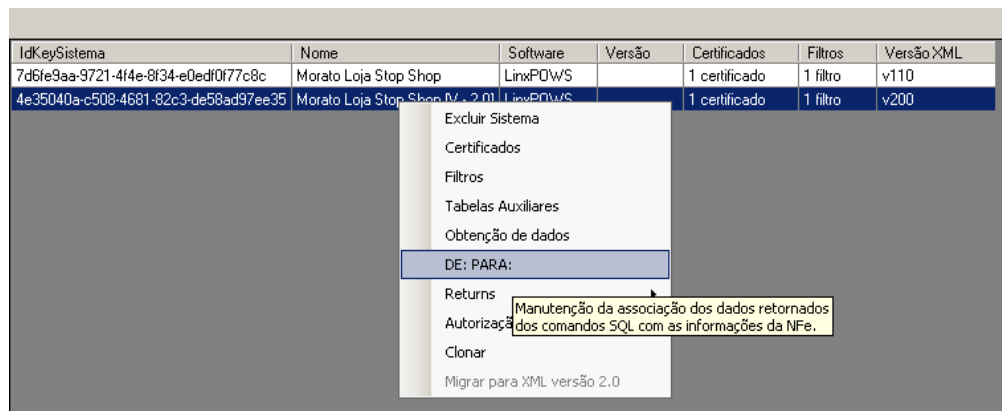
| IdKeySistema | Nome | Software | Versão | Certificados | Filtros | Versão XML |
|---|---|---|---|---|---|---|
| 7d6fe9aa-9721-4f4e-8f34-e0edf0f77c8c | Morato Loja Stop Shop | LinxPOWS | | 1 certificado | 1 filtro | v110 |
| 4e35040a-c508-4681-82c3-de58ad97ee35 | Morato Loja Stop Shop [V - 2.0] | LinxPOWS | | 1 certificado | 1 filtro | v200 |

Excluir Sistema
Certificados
Filtros
Tabelas Auxiliares
Obtenção de dados
DE: PARA:
Returns
Autorizaçã
Clonar
Migrar para XML versão 2.0

Manutenção da associação dos dados retornados dos comandos SQL com as informações da NFe.